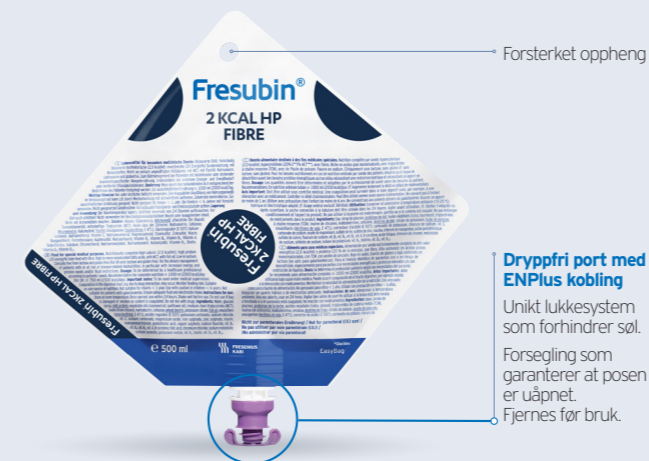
Fresubin®
2 KCAL HP
FIBRE

Fresubin
2 KCAL HP
FIBRE

Fresubin 2 KCAL HP FIBRE

℮ 500 ml

FRESENIUS KABI

EasyBag

Forsterket oppheng

Dryppfri port med ENPlus kobling

Unikt lukkesystem som forhindrer søl.

Forsegling som garanterer at posen er uåpnet.
Fjernes før bruk.